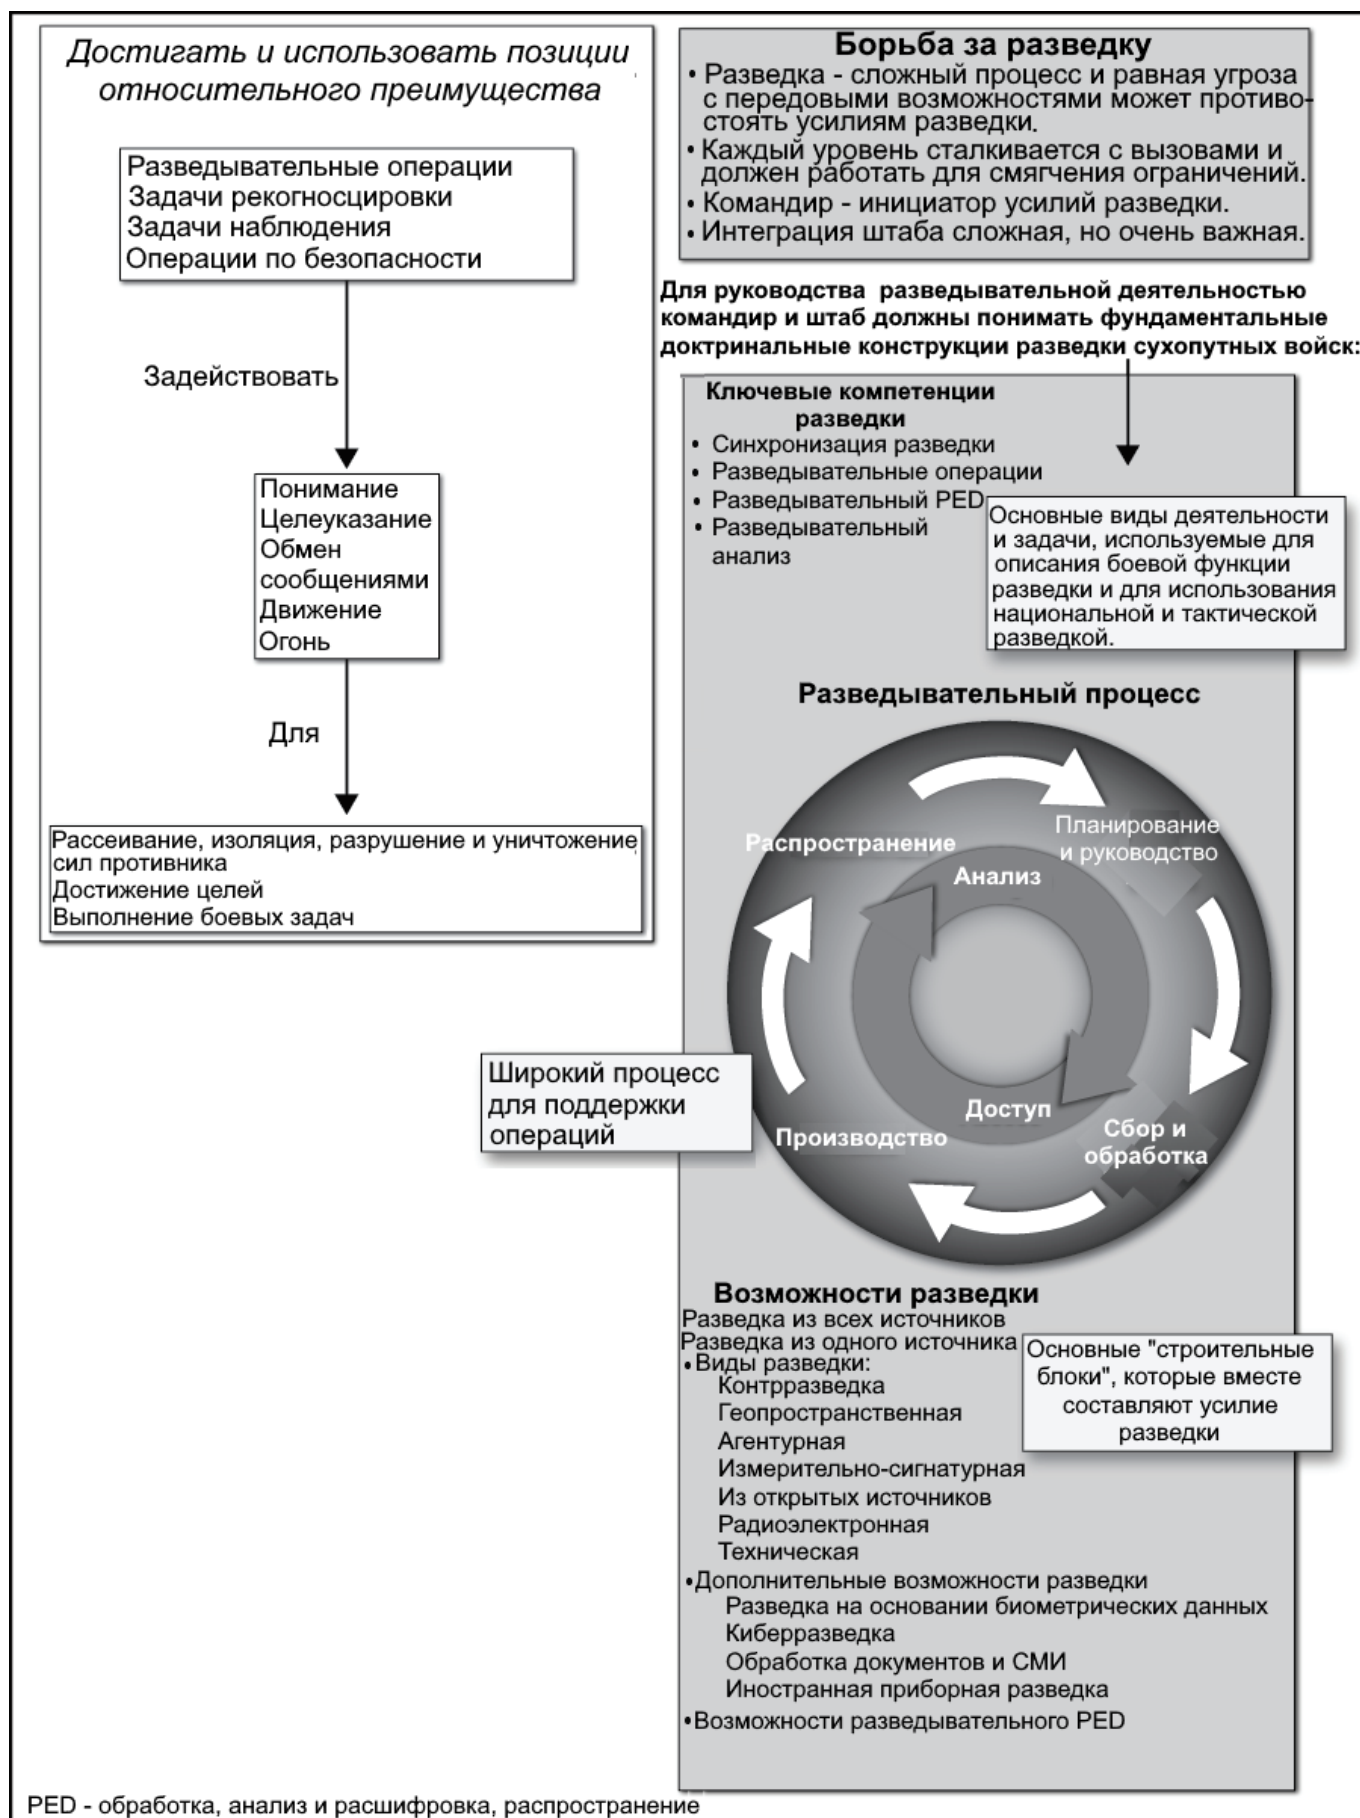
Достигать и использовать позиции относительного преимущества

Разведывательные операции
Задачи рекогносцировки
Задачи наблюдения
Операции по безопасности

Задействовать

Понимание
Целеуказание
Обмен сообщениями
Движение
Огонь

Для

Рассеивание, изоляция, разрушение и уничтожение сил противника
Достижение целей
Выполнение боевых задач

Борьба за разведку
• Разведка - сложный процесс и равная угроза с передовыми возможностями может противостоять усилиям разведки.
• Каждый уровень сталкивается с вызовами и должен работать для смягчения ограничений.
• Командир - инициатор усилий разведки.
• Интеграция штаба сложная, но очень важная.

Для руководства разведывательной деятельностью командир и штаб должны понимать фундаментальные доктринальные конструкции разведки сухопутных войск:

Ключевые компетенции разведки
• Синхронизация разведки
• Разведывательные операции
• Разведывательный PED
• Разведывательный анализ

Основные виды деятельности и задачи, используемые для описания боевой функции разведки и для использования национальной и тактической разведкой.

Разведывательный процесс

Планирование и руководство
Сбор и обработка
Производство
Распространение
Анализ
Доступ

Широкий процесс для поддержки операций

Возможности разведки
Разведка из всех источников
Разведка из одного источника
• Виды разведки:
Контрразведка
Геопространственная
Агентурная
Измерительно-сигнатурная
Из открытых источников
Радиоэлектронная
Техническая
• Дополнительные возможности разведки
Разведка на основании биометрических данных
Киберразведка
Обработка документов и СМИ
Иностранная приборная разведка
• Возможности разведывательного PED

Основные "строительные блоки", которые вместе составляют усилие разведки

PED - обработка, анализ и расшифровка, распространение